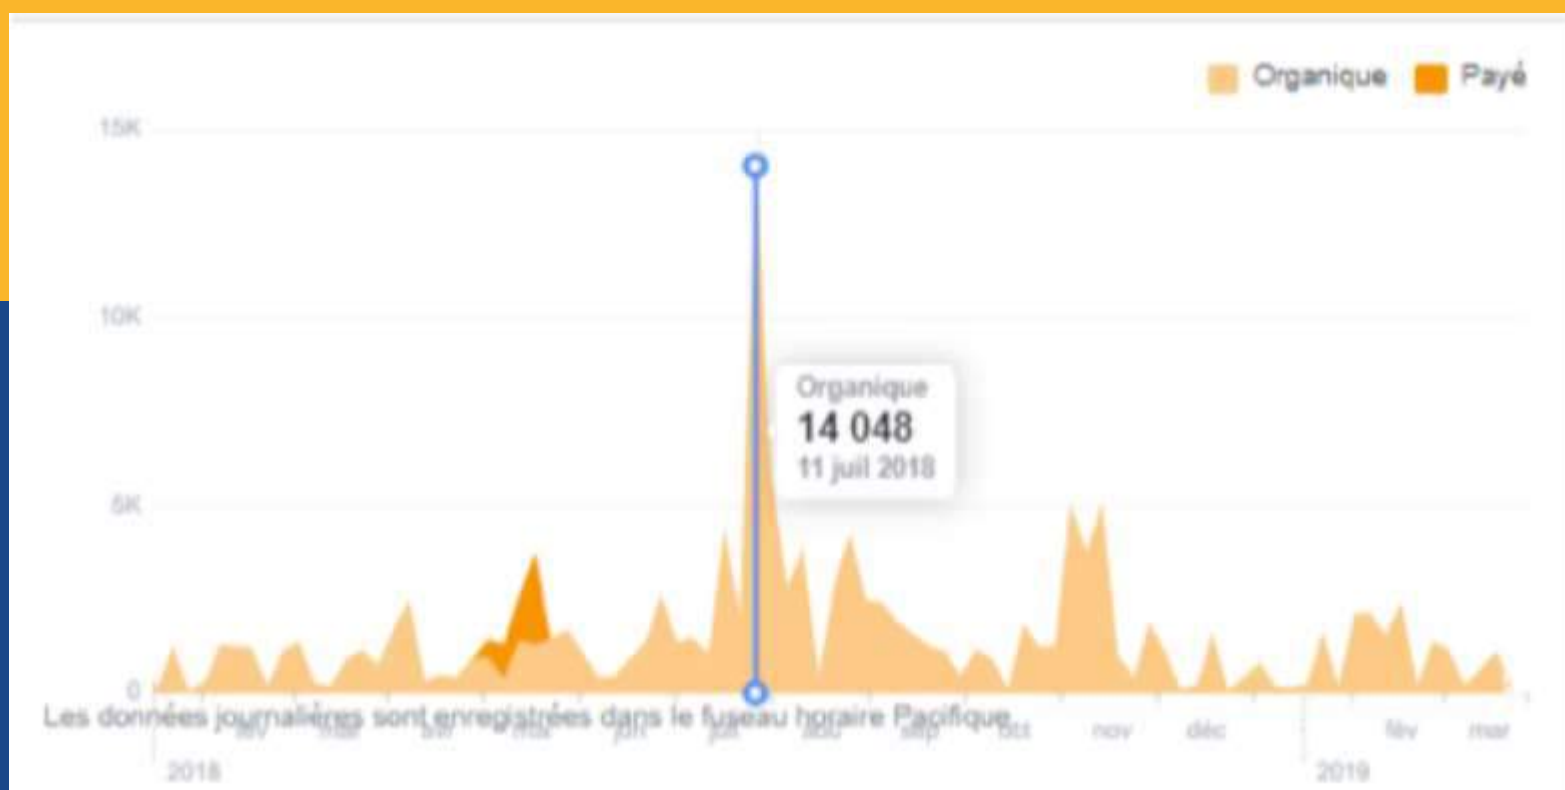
Organique Payé

15K

10K

5K

0

Organique
14 048
11 juil 2018

Les données journalières sont enregistrées dans le fuseau horaire Pacifique

fév mar avr mai juin juil aou sep oct nov déc fév mar

2018 2019